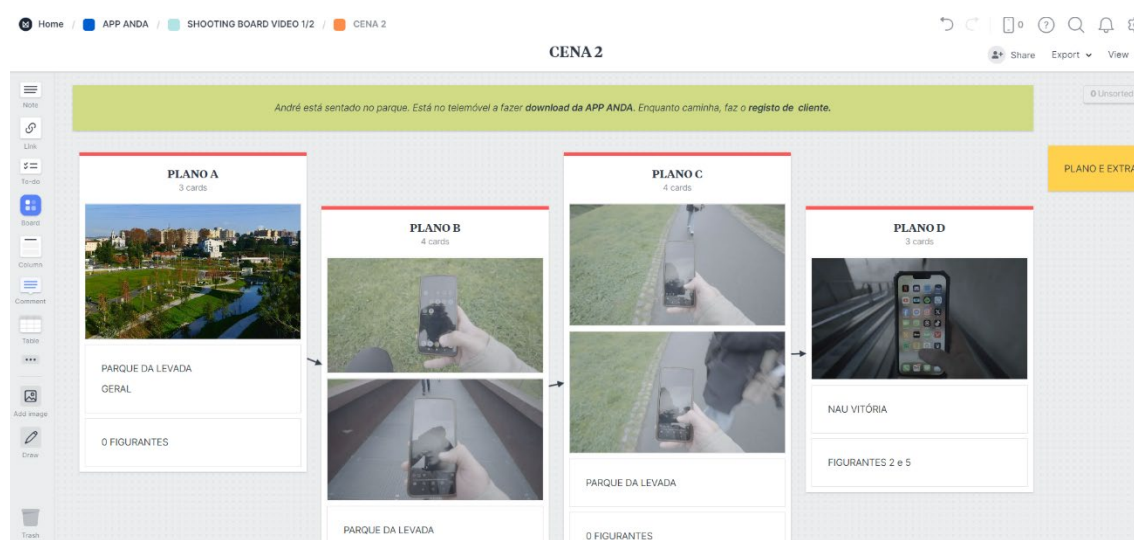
Home / APP ANDA / SHOOTING BOARD VIDEO 1/2 / CENA 2

0

CENA 2

Share Export View

Note
Link
To-do
Board
Column
Comment
Table
...
Add image
Draw
Trash

0 Unsorted

André está sentado no parque. Está no telemóvel a fazer **download da APP ANDA**. Enquanto caminha, faz o **registo de cliente.**

PLANO A
3 cards

PARQUE DA LEVADA
GERAL

0 FIGURANTES

PLANO B
4 cards

PARQUE DA LEVADA

PLANO C
4 cards

PARQUE DA LEVADA

0 FIGURANTES

PLANO D
3 cards

NAU VITÓRIA

FIGURANTES 2 e 5

PLANO E EXTRA